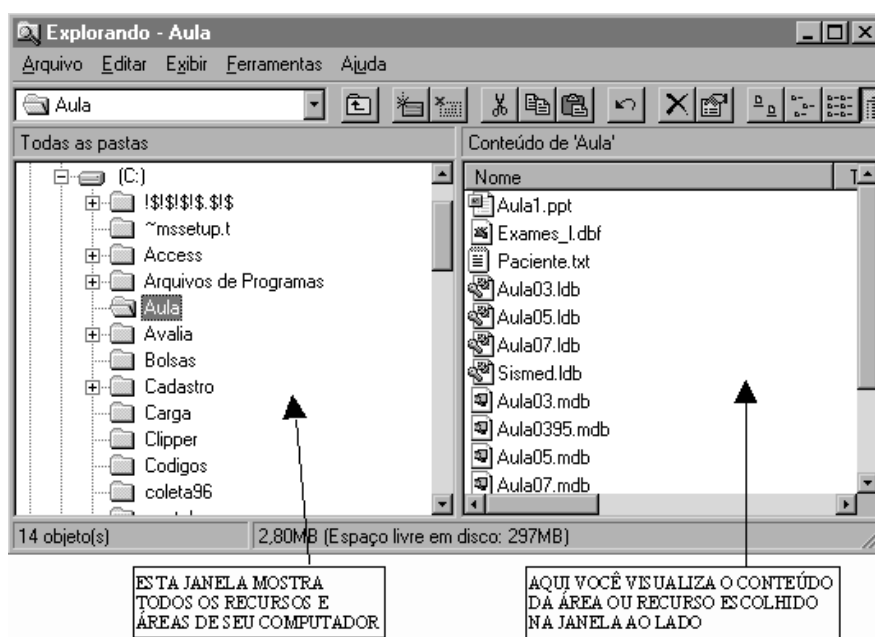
Explorando - Aula

Arquivo Editar Exibir Ferramentas Ajuda

Aula

Todas as pastas

Conteúdo de 'Aula'

(C:)
!$!$!$!$.$!$
~mssetup.t
Access
Arquivos de Programas
Aula
Avalia
Bolsas
Cadastro
Carga
Clipper
Codigos
coleta96

Nome
Aula1.ppt
Exames_I.dbf
Paciente.txt
Aula03.ldb
Aula05.ldb
Aula07.ldb
Sismed.ldb
Aula03.mdb
Aula0395.mdb
Aula05.mdb
Aula07.mdb

14 objeto(s)

2,80MB (Espaço livre em disco: 297MB)

ESTA JANELA MOSTRA TODOS OS RECURSOS E ÁREAS DE SEU COMPUTADOR

AQUI VOCÊ VISUALIZA O CONTEÚDO DA ÁREA OU RECURSO ESCOLHIDO NA JANELA AO LADO